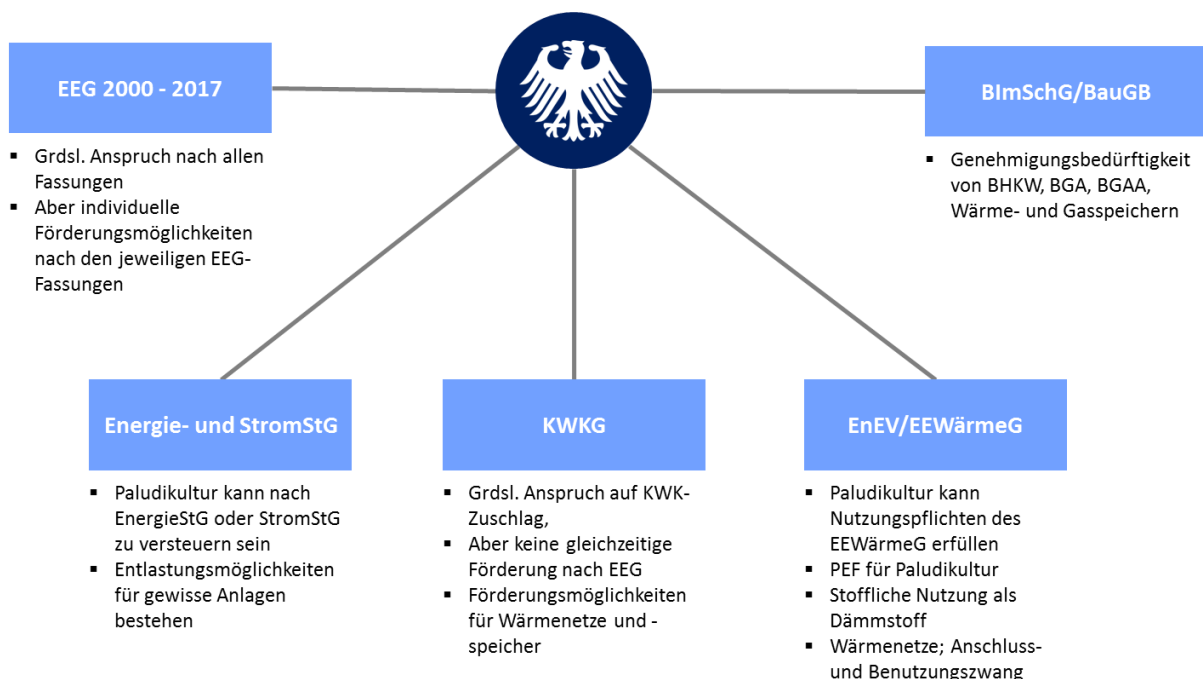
EEG 2000 - 2017

- Grdsl. Anspruch nach allen Fassungen
- Aber individuelle Förderungsmöglichkeiten nach den jeweiligen EEG-Fassungen

BImSchG/BauGB

- Genehmigungsbedürftigkeit von BHKW, BGA, BGAA, Wärme- und Gasspeichern

Energie- und StromStG

- Paludikultur kann nach EnergieStG oder StromStG zu versteuern sein
- Entlastungsmöglichkeiten für gewisse Anlagen bestehen

KWKG

- Grdsl. Anspruch auf KWK-Zuschlag,
- Aber keine gleichzeitige Förderung nach EEG
- Förderungsmöglichkeiten für Wärmenetze und -speicher

EnEV/EEWärmeG

- Paludikultur kann Nutzungspflichten des EEWärmeG erfüllen
- PEF für Paludikultur
- Stoffliche Nutzung als Dämmstoff
- Wärmenetze; Anschluss- und Benutzungszwang